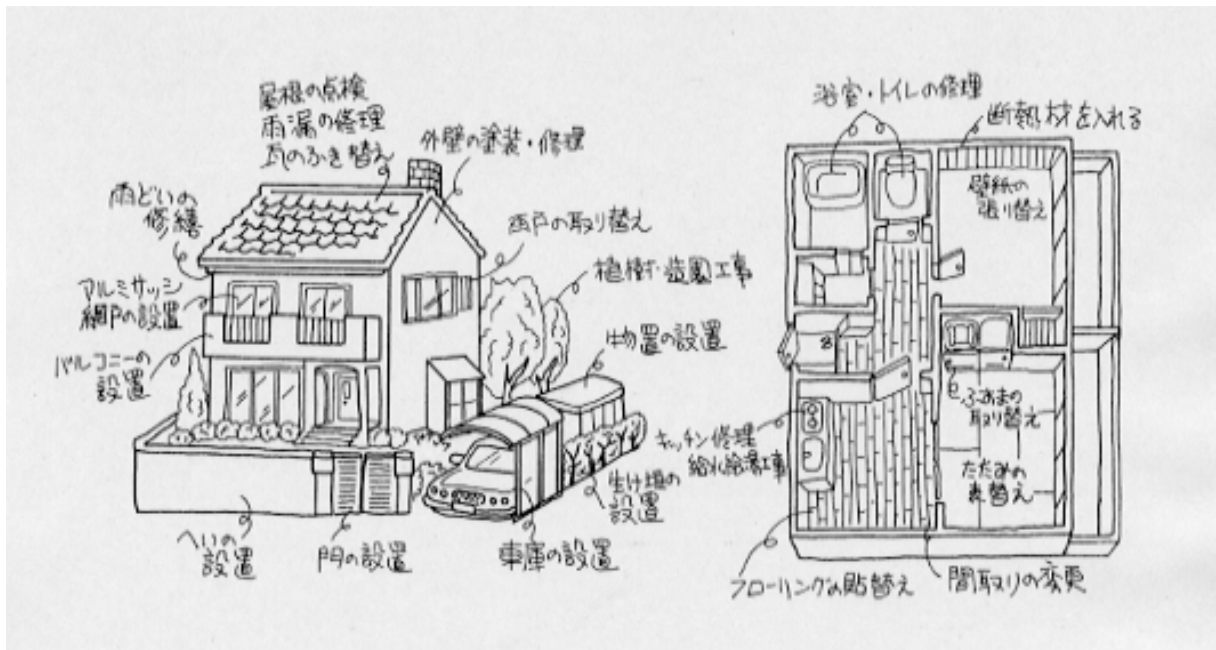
屋根の点検
雨漏の修理
瓦のふき替え

外壁の塗装・修理

雨どいの修繕

雨戸の取り替え

植樹・造園工事

アルミサッシ
網戸の設置

物置の設置

バルコニーの設置

へいの設置

門の設置

車庫の設置

生け垣の設置

浴室・トイレの修理

断熱材を入れる

壁紙の張り替え

ふすまの取り替え

たたみの表替え

キッチン修理
給排水工事

フローリングの貼替え

間取りの変更